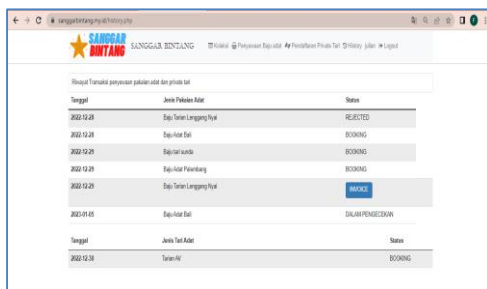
sanggarbintang.my.id/history.php

SANGGAR BINTANG

SANGGAR BINTANG

Koleksi Penyewaan Baju adat Pendaftaran Private Tari History Jadwal Logout

Riwayat Transaksi penyewaan pakaian adat dan private tari

| Tanggal | Jenis Pakaian Adat | Status |
|---|---|---|
| 2022-12-28 | Baju Tarian Lenggang Nyai | REJECTED |
| 2022-12-28 | Baju Adat Bali | BOOKING |
| 2022-12-29 | Baju tari sunda | BOOKING |
| 2022-12-29 | Baju Adat Palembang | BOOKING |
| 2022-12-29 | Baju Tarian Lenggang Nyai | INVOICE |
| 2023-01-05 | Baju Adat Bali | DALAM PENGECEKAN |

| Tanggal | Jenis Tari Adat | Status |
|---|---|---|
| 2022-12-30 | Tarian All | BOOKING |